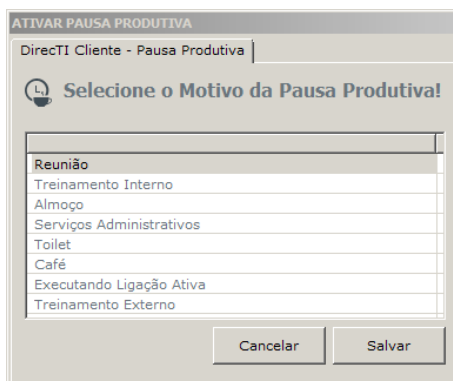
ATIVAR PAUSA PRODUTIVA

DirecTI Cliente - Pausa Produtiva

Selecione o Motivo da Pausa Produtiva!

Reunião
Treinamento Interno
Almoço
Serviços Administrativos
Toilet
Café
Executando Ligação Ativa
Treinamento Externo

Cancelar
Salvar